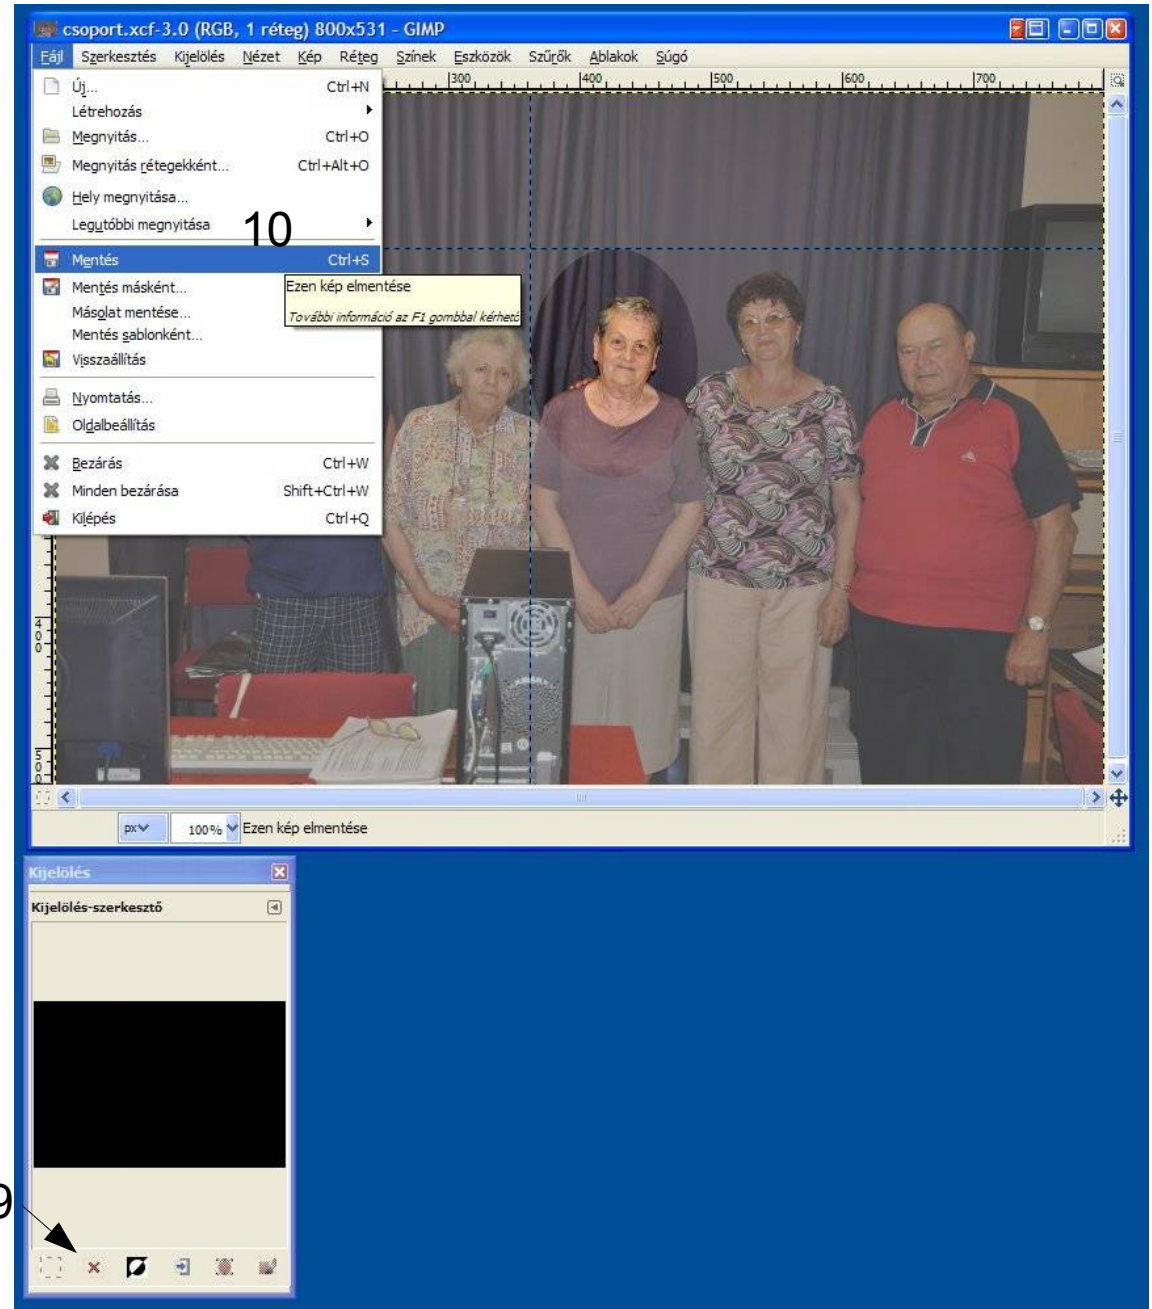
csoport.xcf-3.0 (RGB, 1 réteg) 800x531 - GIMP

Fájl Szerkesztés Kijelölés Nézet Kép Réteg Színek Eszközök Szűrők Ablakok Súgó

300 400 500 600 700

Új... Ctrl+N
Létrehozás
Megnyitás... Ctrl+O
Megnyitás rétegekként... Ctrl+Alt+O
Hely megnyitása...
Legutóbbi megnyitása
10
Mentés Ctrl+S
Mentés másként...
Másolat mentése...
Mentés sablonként...
Visszaállítás
Nyomtatás...
Oldalbeállítás
Bezárás Ctrl+W
Minden bezárása Shift+Ctrl+W
Kilépés Ctrl+Q

Ezen kép elmentése
További információ az F1 gombbal kérhető

400
500

px 100% Ezen kép elmentése

Kijelölés
Kijelölés-szerkesztő

9